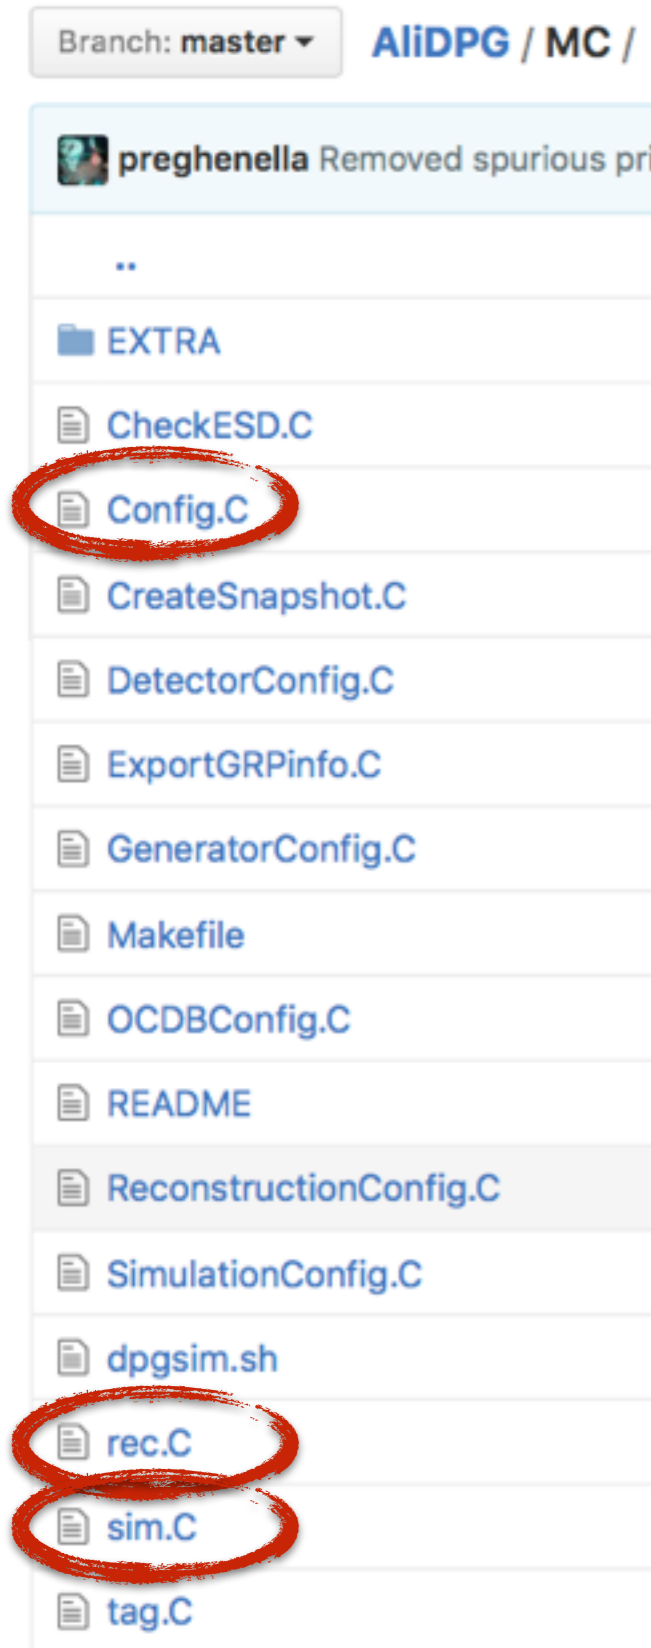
Branch: master ▾ AliDPG / MC /

preghenella Removed spurious pri

..

EXTRA

CheckESD.C

Config.C

CreateSnapshot.C

DetectorConfig.C

ExportGRPinfo.C

GeneratorConfig.C

Makefile

OCDBConfig.C

README

ReconstructionConfig.C

SimulationConfig.C

dpgsim.sh

rec.C

sim.C

tag.C